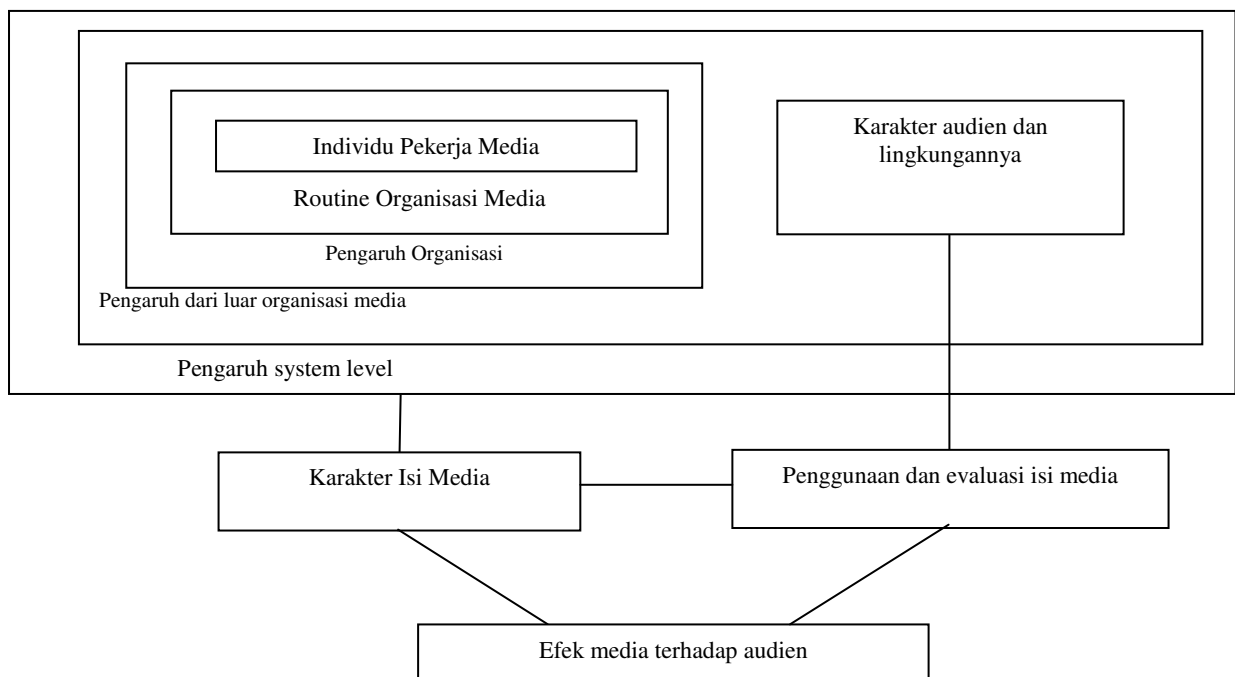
Individu Pekerja Media

Routine Organisasi Media

Pengaruh Organisasi

Pengaruh dari luar organisasi media

Karakter audien dan lingkungannya

Pengaruh system level

Karakter Isi Media

Penggunaan dan evaluasi isi media

Efek media terhadap audien